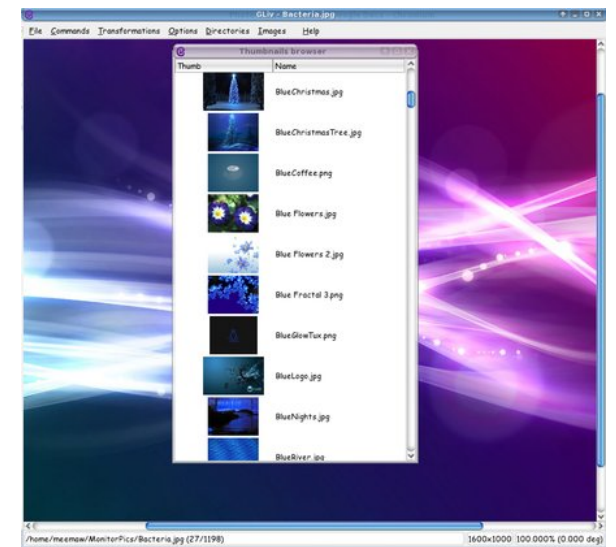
GLiv - Bacteria.jpg

File Commands Transformations Options Directories Images Help

Thumbnails browser

| Thumb | Name |
|---|---|
| | BlueChristmas.jpg |
| | BlueChristmasTree.jpg |
| | BlueCoffee.png |
| | Blue Flowers.jpg |
| | Blue Flowers 2.jpg |
| | Blue Fractal 3.png |
| | BlueGlowTux.png |
| | BlueLogo.jpg |
| | BlueNights.jpg |
| | BlueRiver.jpg |

/home/meemaw/MonitorPics/Bacteria.jpg (27/1198)

1600x1000 100.000% (0.000 deg)